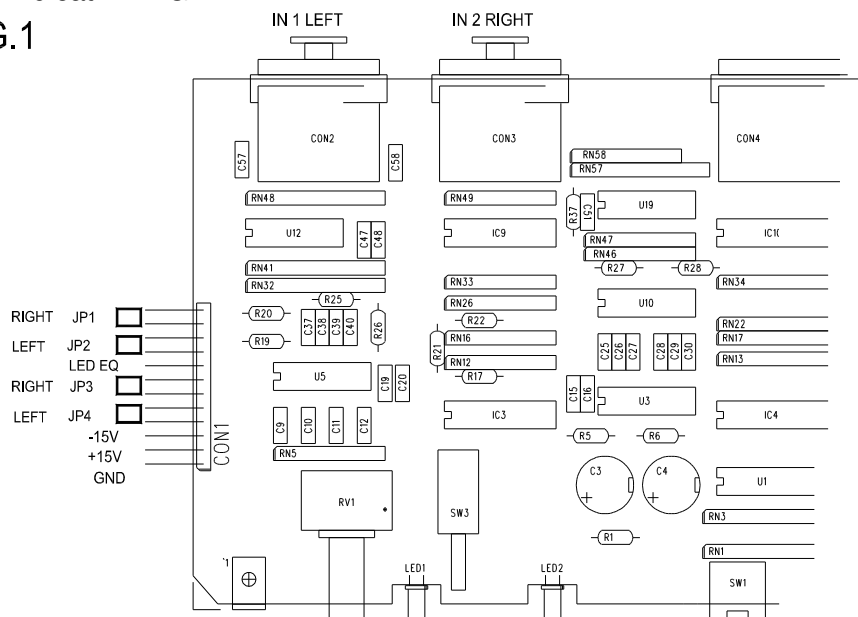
G.1

IN 1 LEFT
IN 2 RIGHT

CON2
CON3
CON4
C57
C58
RN58
RN57
RN48
RN49
R37
C51
U19
U12
C47
C48
IC9
IC1(
RN47
RN46
R27
R28
RN41
RN32
RN33
RN34
R25
RN26
U10
RIGHT JP1
LEFT JP2
LED EQ
RIGHT JP3
LEFT JP4
-15V
+15V
GND
CON1
R20
C37
C38
C39
C40
R26
R22
RN22
RN17
RN13
R19
R21
RN16
RN12
C25
C26
C27
C28
C29
C30
U5
C19
C20
R17
C15
C16
U3
IC3
IC4
C9
C10
C11
C12
R5
R6
RN5
C3
C4
U1
RV1
SW3
RN3
R1
RN1
LED1
LED2
SW1